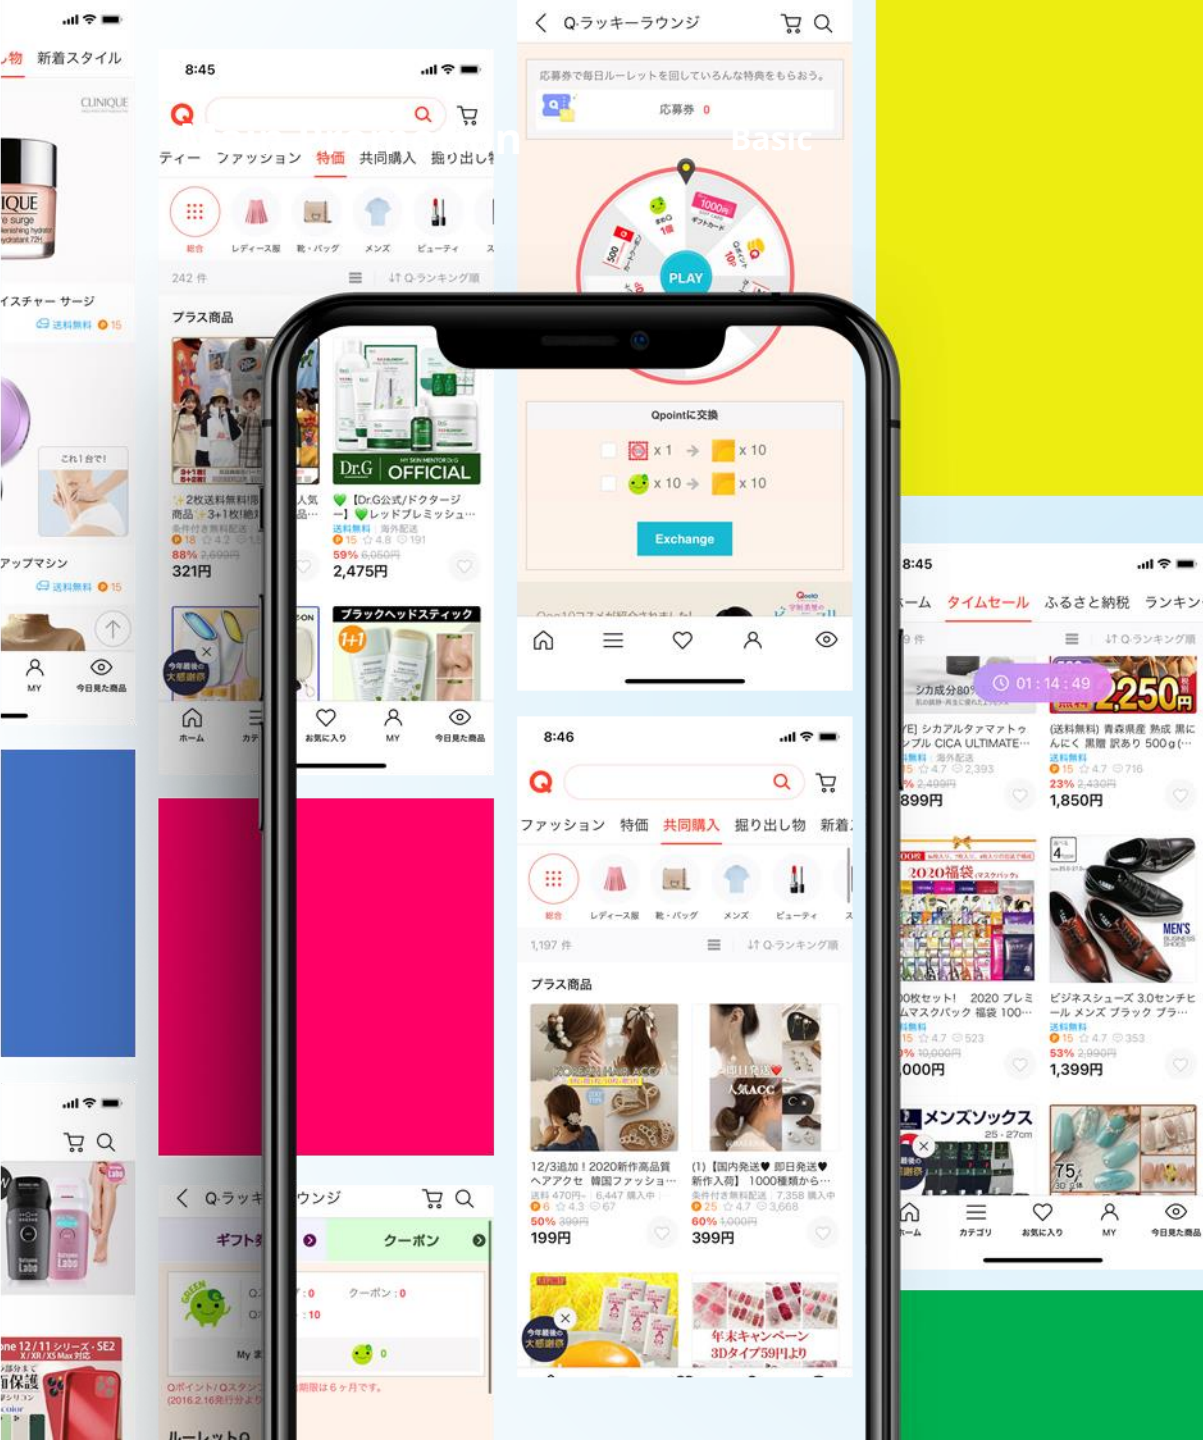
物 新着スタイル
CLINIQUE
IQUE
イスチャー サージ
送料無料 15
これ1台で!
アップマシン
送料無料 15
MY 今日見た商品

8:45
ティー ファッション 特価 共同購入 掘り出し物
総合 レディース服 靴・バッグ メンズ ビューティ
242 件 Q-ランキング順
プラス商品
2枚送料無料!商品 3+1枚!絶対
18 4.2
88% 2,699円
321円
人気品…
Dr.G OFFICIAL
【Dr.G公式/ドクタージー】レッドブレミッシュ…
送料無料 海外配送
15 4.8 191
59% 6,050円
2,475円
ブラックヘッドスティック
1+1
今年最後の大感謝祭
ホーム カテ お気に入り MY 今日見た商品

Q-ラッキーラウンジ
応募券で毎日ルーレットを回していろんな特典をもらおう。
応募券 0
PLAY
1000円 ギフトカード
Qpointに交換
x 1 x 10
x 10 x 10
Exchange

8:46
ファッション 特価 共同購入 掘り出し物 新着
総合 レディース服 靴・バッグ メンズ ビューティ
1,197 件 Q-ランキング順
プラス商品
12/3追加!2020新作高品質ヘアアクセ 韓国ファッショ…
送料470円~ 6,447 購入中
6 4.3 67
50% 398円
199円
(1) 【国内発送♥ 即日発送♥新作入荷】 1000種類から…
条件付き無料配送 7,358 購入中
25 4.7 3,668
60% 1,000円
399円
今年最後の大感謝祭
年末キャンペーン 3Dタイプ59円より

8:45
ーム タイムセール ふるさと納税 ランキン
件 Q-ランキング順
01:14:49
250円
シカ成分80%
E] シカアルケアマトゥ ンプル CICA ULTIMATE…
2,393
2,499円
899円
(送料無料) 青森県産 熟成 黒にんにく 黒贈 訳あり 500g(…
送料無料
15 4.7 716
23% 2,430円
1,850円
2020福袋
0枚セット! 2020 プレミ ムマスクパック 福袋 100…
4.7 523
10,000円
000円
MEN'S
ビジネスシューズ 3.0センチヒール メンズ ブラック プラ…
送料無料
15 4.7 353
53% 2,990円
1,399円
メンズソックス
25 - 27cm
ーム カテゴリ お気に入り MY 今日見た商品

Q-ラッキ ウンジ
ギフト クーポン
:0 クーポン:0
:10
My
0
Qポイント/Qスタン 期限は6ヶ月です。
(2016.2.16発行分より
ルーレット
one 12/11 シリーズ・SE2